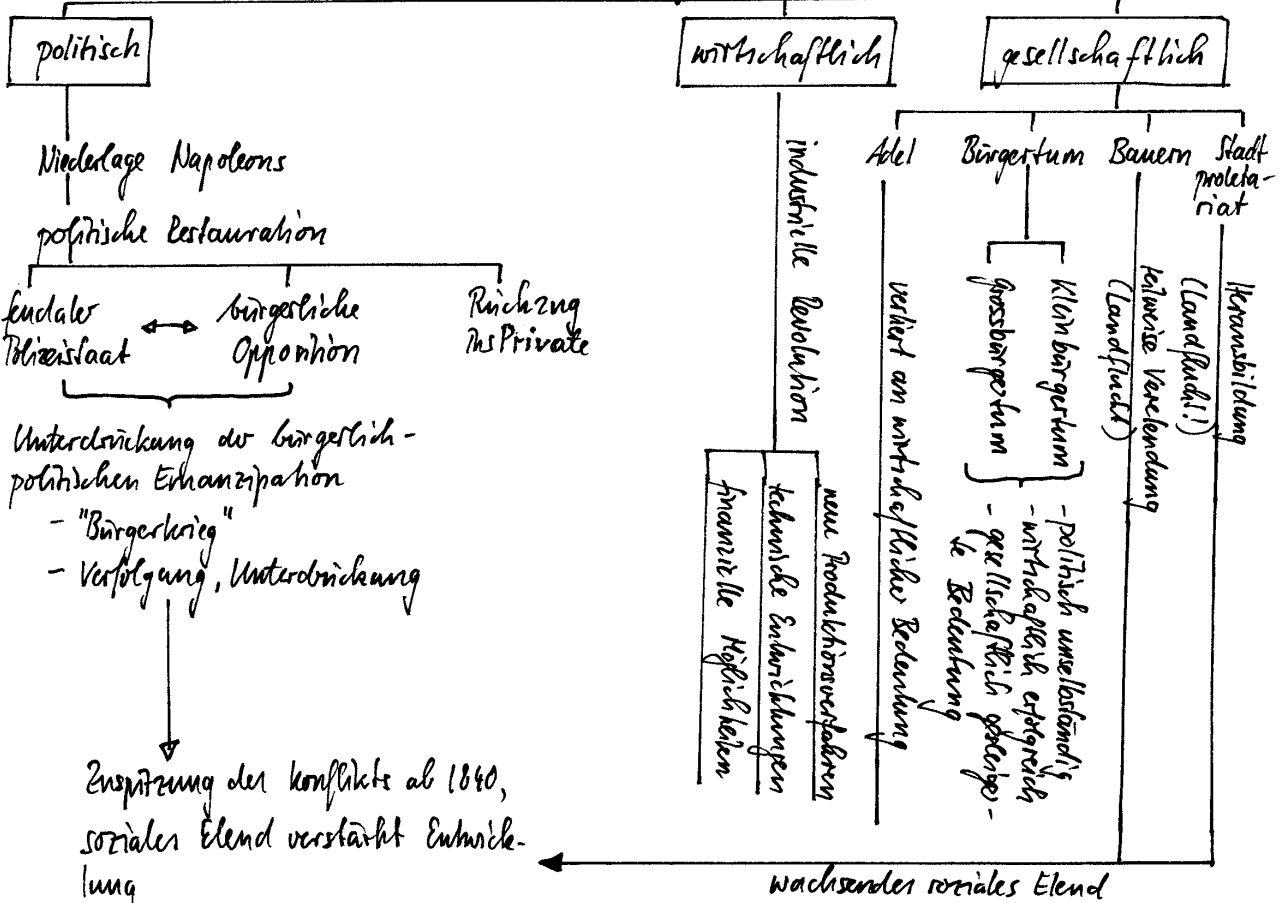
politisch

Niederlage Napoleons

politische Restauration

feudaler Polizeistaat ⟷ bürgerliche Opposition

Richtung ins Private

Unterdrückung der bürgerlich-politischen Emanzipation
- "Bürgerkrieg"
- Verfolgung, Unterdrückung

Zuspitzung der Konflikte ab 1840, soziales Elend verstärkt Entwicklung

wirtschaftlich

industrielle Revolution

neue Produktionsverfahren

technische Entwicklungen

finanzielle Möglichkeiten

gesellschaftlich

Adel

verliert an wirtschaftlicher Bedeutung

Bürgertum

Kleinbürgertum

Grossbürgertum

- politisch unselbständig
- wirtschaftlich erfolgreich
- gesellschaftlich gestiegene Bedeutung

Bauern

teilweise Verelendung (Landflucht)

Stadtproletariat

Herausbildung (Landflucht!)

wachsendes soziales Elend